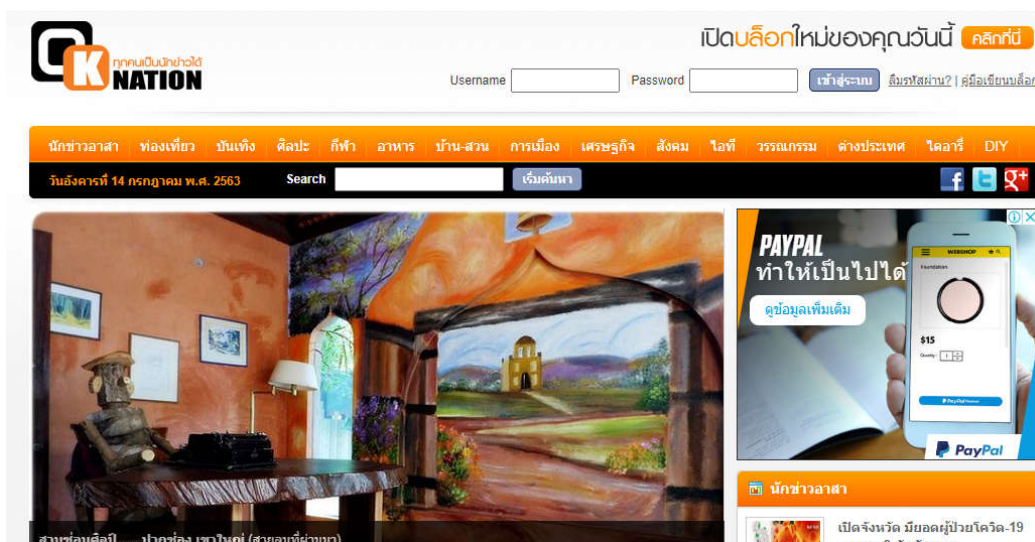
OK ทุกคนเป็นนักข่าวได้ NATION

เปิดบล็อกใหม่ของคุณวันนี้ คลิกที่นี่

Username Password เข้าสู่ระบบ ลืมรหัสผ่าน? | คู่มือเขียนบล็อก

นักข่าวอาสา ท่องเที่ยว บันเทิง ศิลปะ กีฬา อาหาร บ้าน-สวน การเมือง เศรษฐกิจ สังคม ไอที วรรณกรรม ต่างประเทศ ไดอารี่ DIY

วันอังคารที่ 14 กรกฎาคม พ.ศ. 2563 Search เริ่มค้นหา

PAYPAL ทำให้เป็นไปได้ ดูข้อมูลเพิ่มเติม

WEBSHOP Foundation $15 Quantity 1 PayPal

นักข่าวอาสา

เปิดจังหวัด มียอดผู้ป่วยโควิด-19

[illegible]